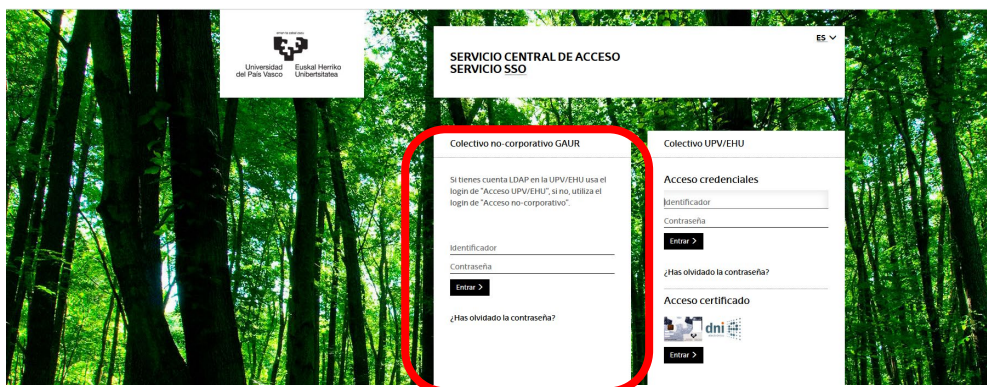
Universidad del País Vasco
Euskal Herriko Unibertsitatea

SERVICIO CENTRAL DE ACCESO
SERVICIO SSO

ES

Colectivo no-corporativo GAUR

Si tienes cuenta LDAP en la UPV/EHU usa el login de "Acceso UPV/EHU", si no, utiliza el login de "Acceso no-corporativo".

Identificador
Contraseña
Entrar >

¿Has olvidado la contraseña?

Colectivo UPV/EHU

Acceso credenciales

Identificador
Contraseña
Entrar >

¿Has olvidado la contraseña?

Acceso certificado

dni

Entrar >